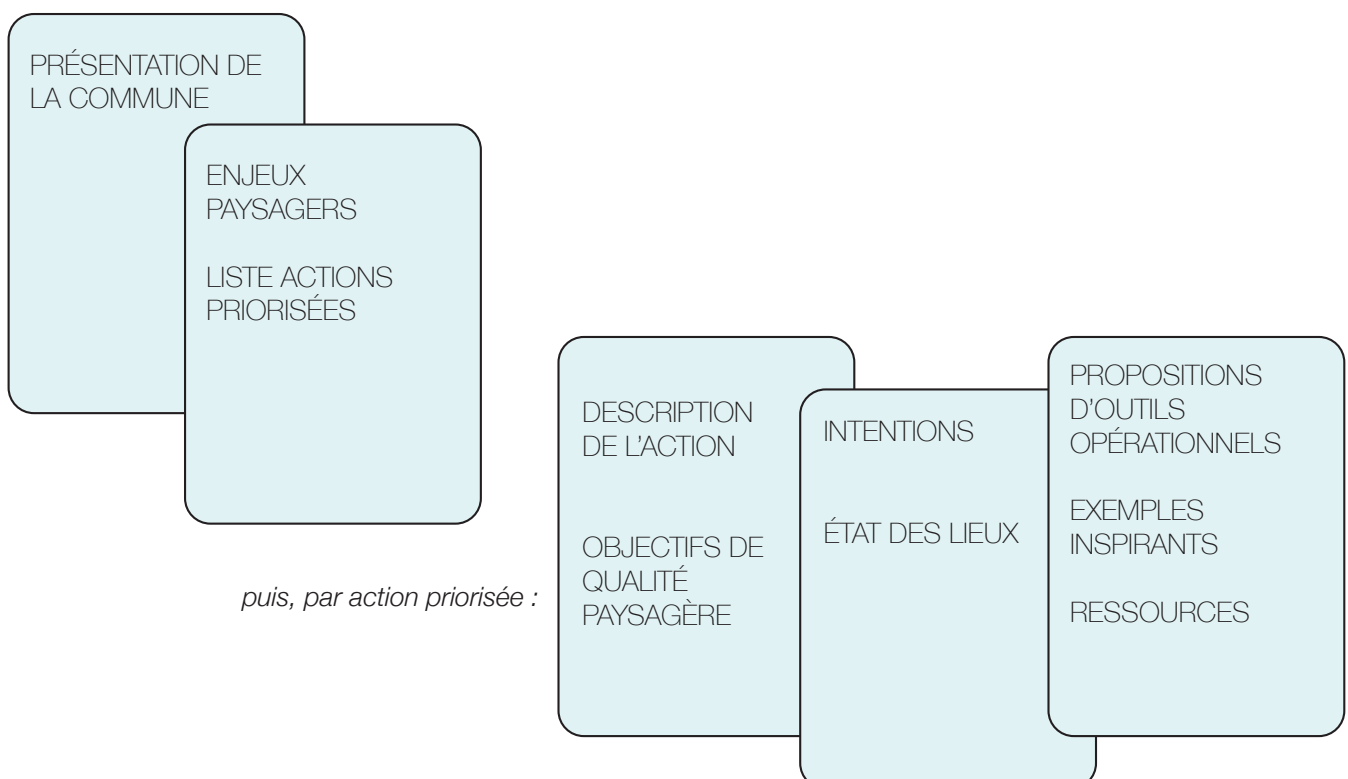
PRÉSENTATION DE LA COMMUNE

ENJEUX PAYSAGERS

LISTE ACTIONS PRIORISÉES

puis, par action priorisée :

DESCRIPTION DE L'ACTION

OBJECTIFS DE QUALITÉ PAYSAGÈRE

INTENTIONS

ÉTAT DES LIEUX

PROPOSITIONS D'OUTILS OPÉRATIONNELS

EXEMPLES INSPIRANTS

RESSOURCES